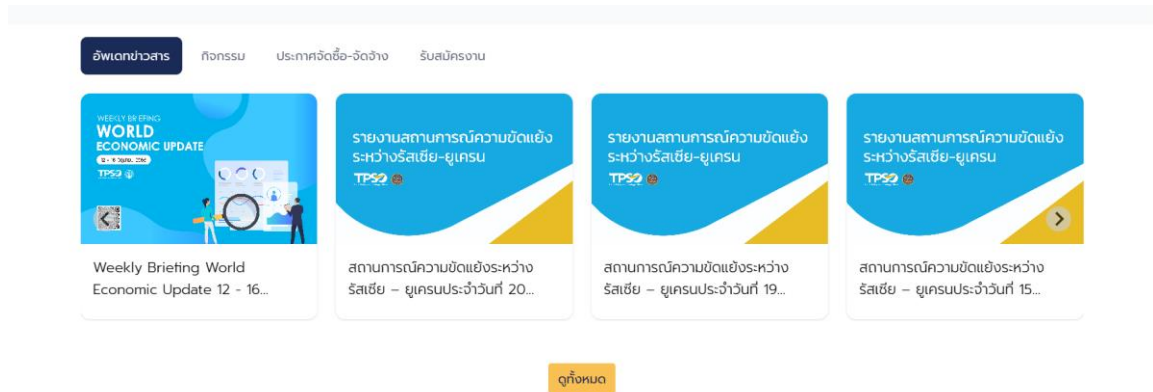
อัพเดทข่าวสาร กิจกรรม ประกาศจัดซื้อ-จัดจ้าง รับสมัครงาน

WEEKLY BRIEFING
WORLD
ECONOMIC UPDATE
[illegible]
TPSO

Weekly Briefing World Economic Update 12 - 16...

รายงานสถานการณ์ความขัดแย้งระหว่างรัสเซีย-ยูเครน
TPSO

สถานการณ์ความขัดแย้งระหว่างรัสเซีย – ยูเครนประจำวันที่ 20...

รายงานสถานการณ์ความขัดแย้งระหว่างรัสเซีย-ยูเครน
TPSO

สถานการณ์ความขัดแย้งระหว่างรัสเซีย – ยูเครนประจำวันที่ 19...

รายงานสถานการณ์ความขัดแย้งระหว่างรัสเซีย-ยูเครน
TPSO

สถานการณ์ความขัดแย้งระหว่างรัสเซีย – ยูเครนประจำวันที่ 15...

ดูทั้งหมด